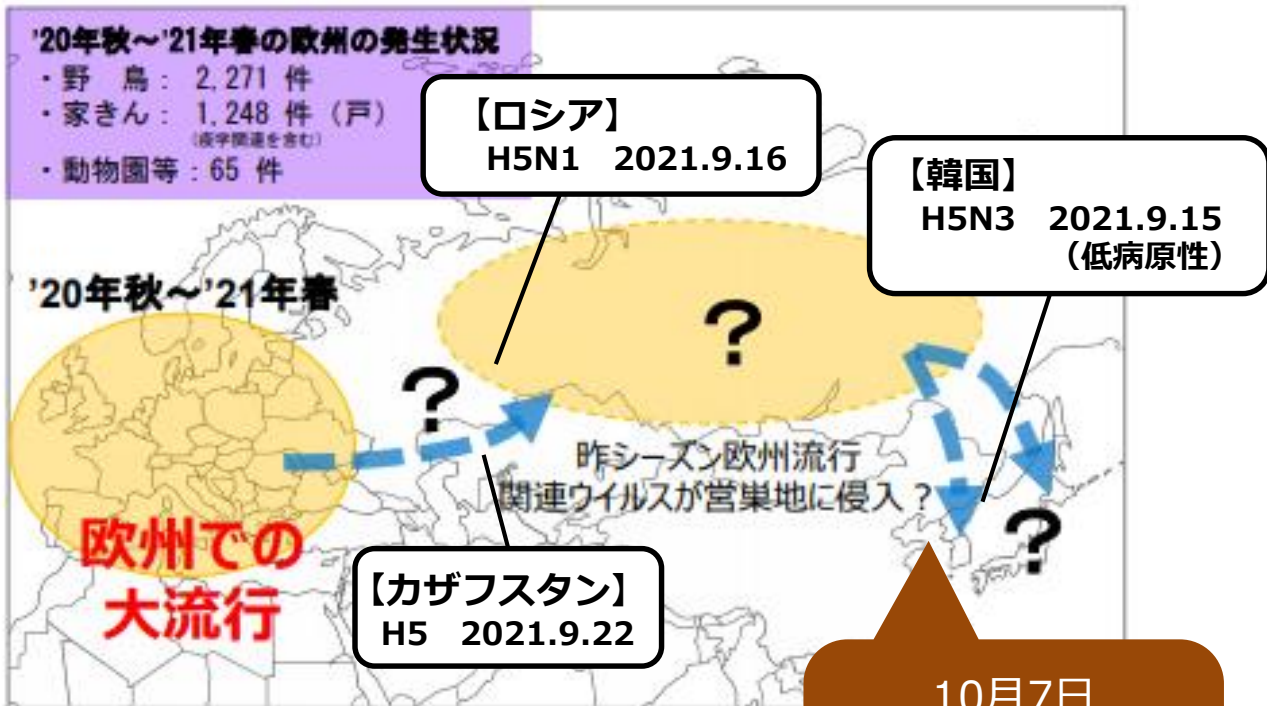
'20年秋～'21年春の欧州の発生状況
・野　鳥：2,271 件
・家きん：1,248 件（戸）
(疫学関連を含む)
・動物園等：65 件

【ロシア】
H5N1　2021.9.16

【韓国】
H5N3　2021.9.15
（低病原性）

'20年秋～'21年春

?

?

昨シーズン欧州流行
関連ウイルスが営巣地に侵入？

?

欧州での
大流行

【カザフスタン】
H5　2021.9.22

10月7日